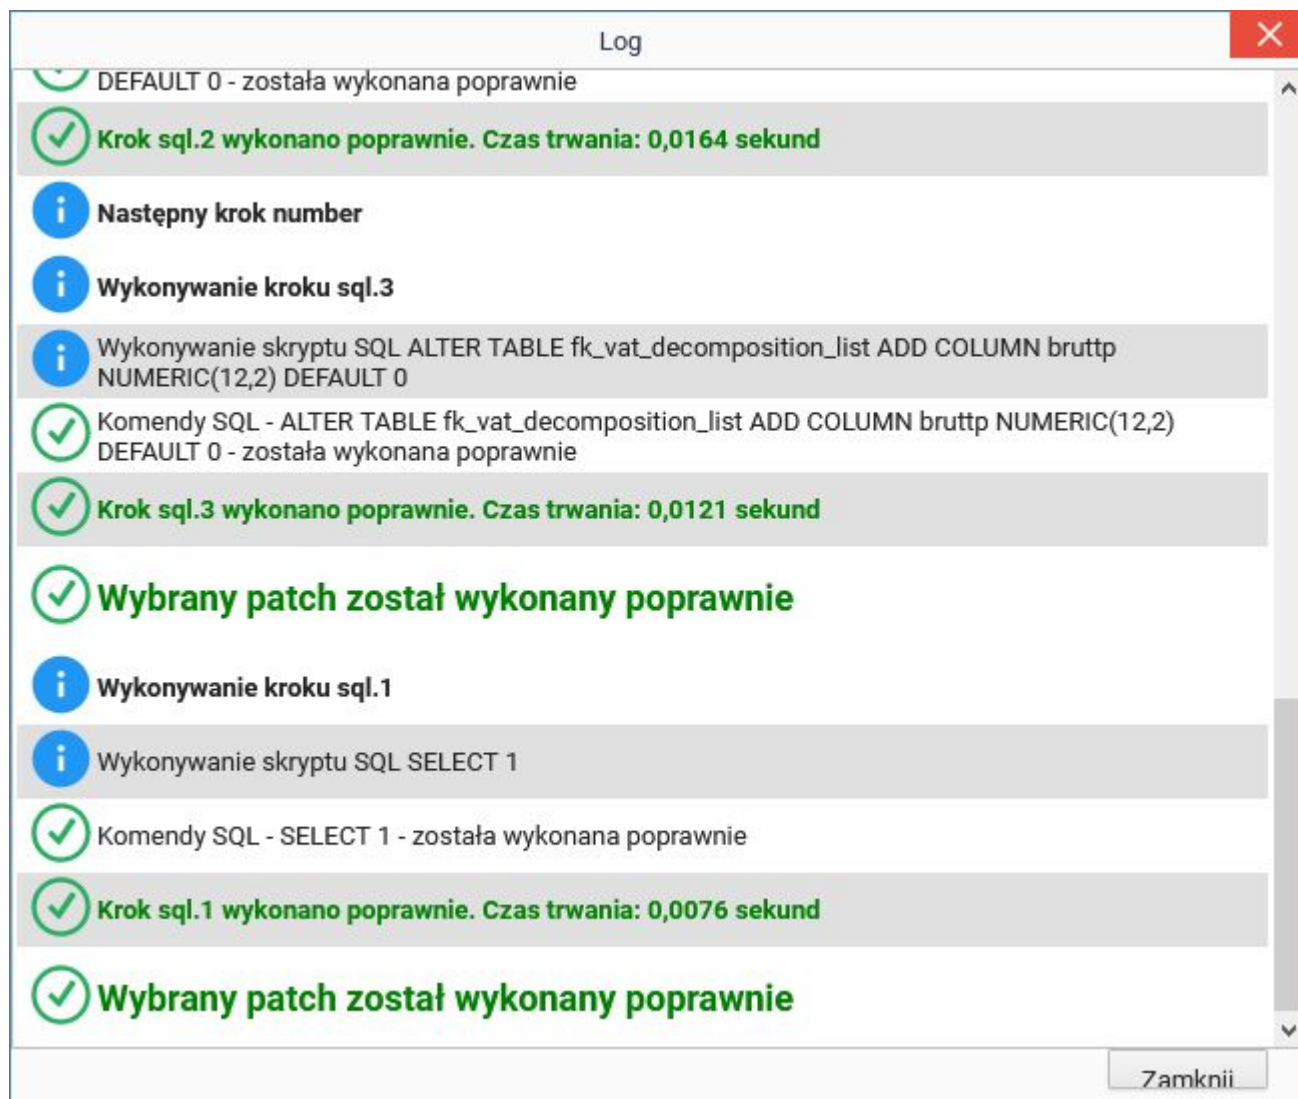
Log

DEFAULT 0 - została wykonana poprawnie

Krok sql.2 wykonano poprawnie. Czas trwania: 0,0164 sekund

Następny krok number

Wykonywanie kroku sql.3

Wykonywanie skryptu SQL ALTER TABLE fk_vat_decomposition_list ADD COLUMN bruttp NUMERIC(12,2) DEFAULT 0

Komendy SQL - ALTER TABLE fk_vat_decomposition_list ADD COLUMN bruttp NUMERIC(12,2) DEFAULT 0 - została wykonana poprawnie

Krok sql.3 wykonano poprawnie. Czas trwania: 0,0121 sekund

Wybrany patch został wykonany poprawnie

Wykonywanie kroku sql.1

Wykonywanie skryptu SQL SELECT 1

Komendy SQL - SELECT 1 - została wykonana poprawnie

Krok sql.1 wykonano poprawnie. Czas trwania: 0,0076 sekund

Wybrany patch został wykonany poprawnie

Zamknij